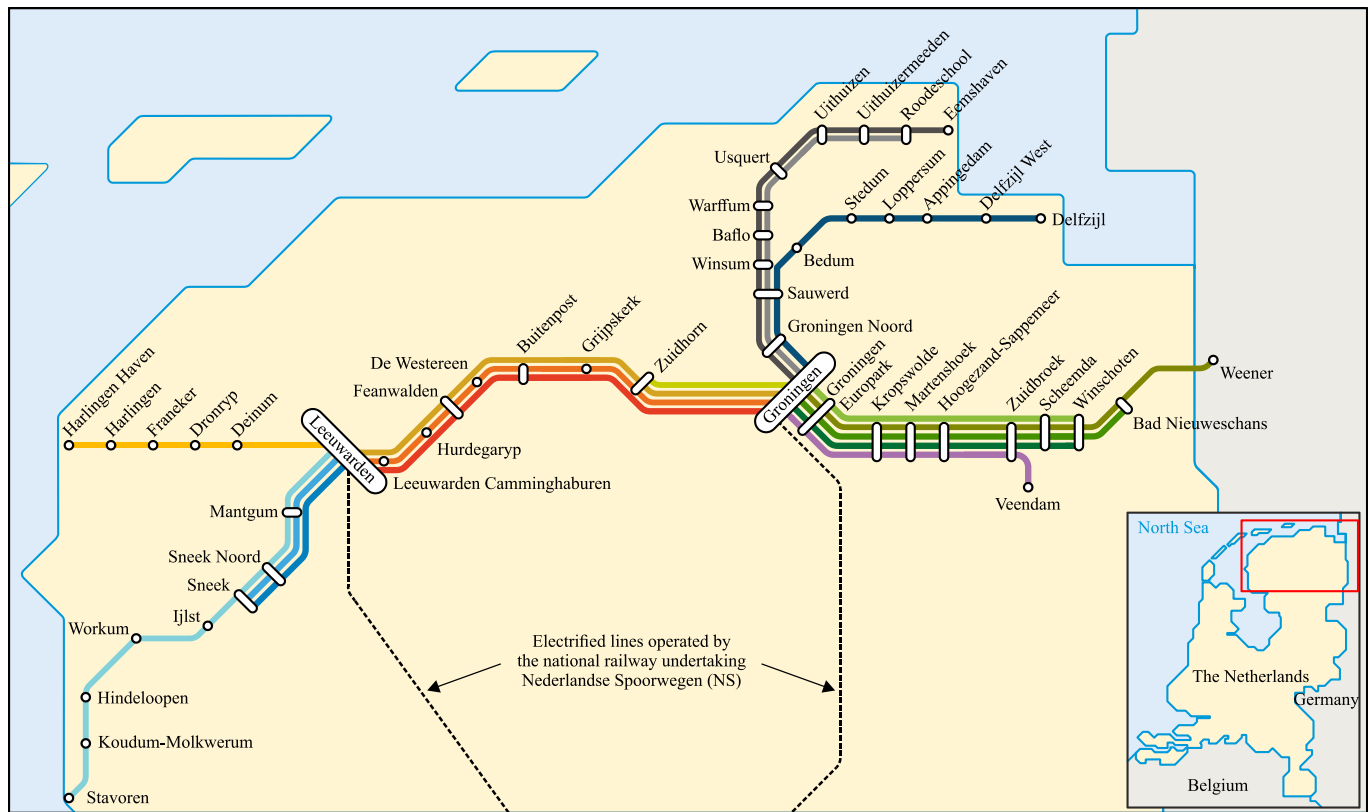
Harlingen Haven
Harlingen
Franeker
Dronryp
Deinum
Leeuwarden
Mantgum
Sneek Noord
Sneek
Ijlst
Workum
Hindeloopen
Koudum-Molkwerum
Stavoren
Leeuwarden Camminghaburen
Hurdegaryp
Feanwalden
De Westereen
Buitenpost
Grijpskerk
Zuidhorn
Groningen
Groningen Noord
Sauwerd
Winsum
Baflo
Warffum
Usquert
Uithuizen
Uithuizermeeden
Roodeschool
Eemshaven
Bedum
Stedum
Loppersum
Appingedam
Delfzijl West
Delfzijl
Groningen Europark
Kropswolde
Martenshoek
Hoogezand-Sappemeer
Zuidbroek
Scheemda
Winschoten
Bad Nieuweschans
Weener
Veendam

Electrified lines operated by the national railway undertaking Nederlandse Spoorwegen (NS)

North Sea
The Netherlands
Germany
Belgium